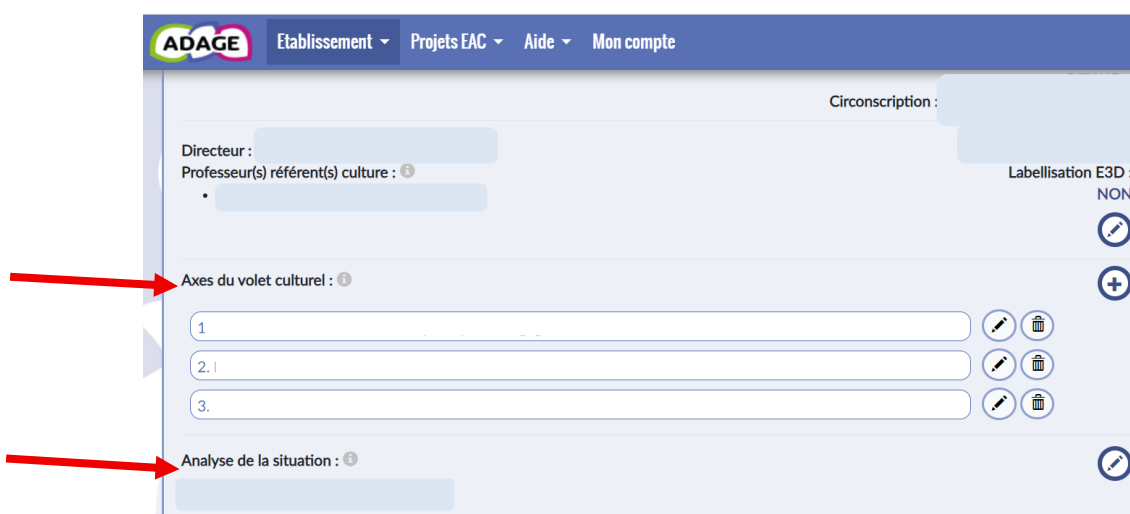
ADAGE Etablissement Projets EAC Aide Mon compte

Circonscription :

Directeur :
Professeur(s) référent(s) culture :
•

Labellisation E3D
NON

Axes du volet culturel :

1
2.
3.

Analyse de la situation :